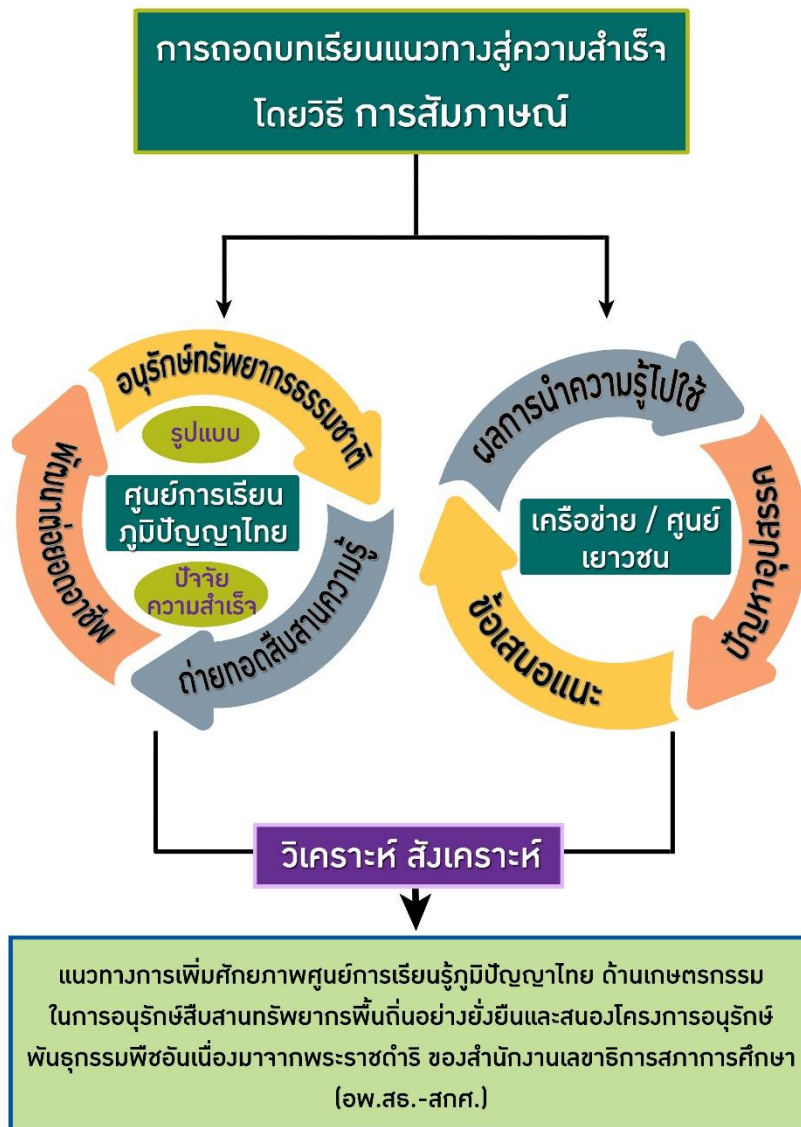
การถอดบทเรียนแนวทางสู่ความสำเร็จ
โดยวิธี การสัมภาษณ์

อนุรักษ์ทรัพยากรธรรมชาติ

รูปแบบ

ศูนย์การเรียน
ภูมิปัญญาไทย

ปัจจัย
ความสำเร็จ

ถ่ายทอดสืบสานความรู้

พัฒนาต่อยอดอาชีพ

ผลการนำความรู้ไปใช้

เครือข่าย / ศูนย์
เยาวชน

ปัญหาอุปสรรค

ข้อเสนอแนะ

วิเคราะห์ สังเคราะห์

แนวทางการเพิ่มศักยภาพศูนย์การเรียนรู้ภูมิปัญญาไทย ด้านเกษตรกรรม ในการอนุรักษ์สืบสานทรัพยากรพื้นถิ่นอย่างยั่งยืนและสนองโครงการอนุรักษ์พันธุกรรมพืชอันเนื่องมาจากพระราชดำริ ของสำนักงานเลขาธิการสภาการศึกษา (อพ.สธ.-สกศ.)